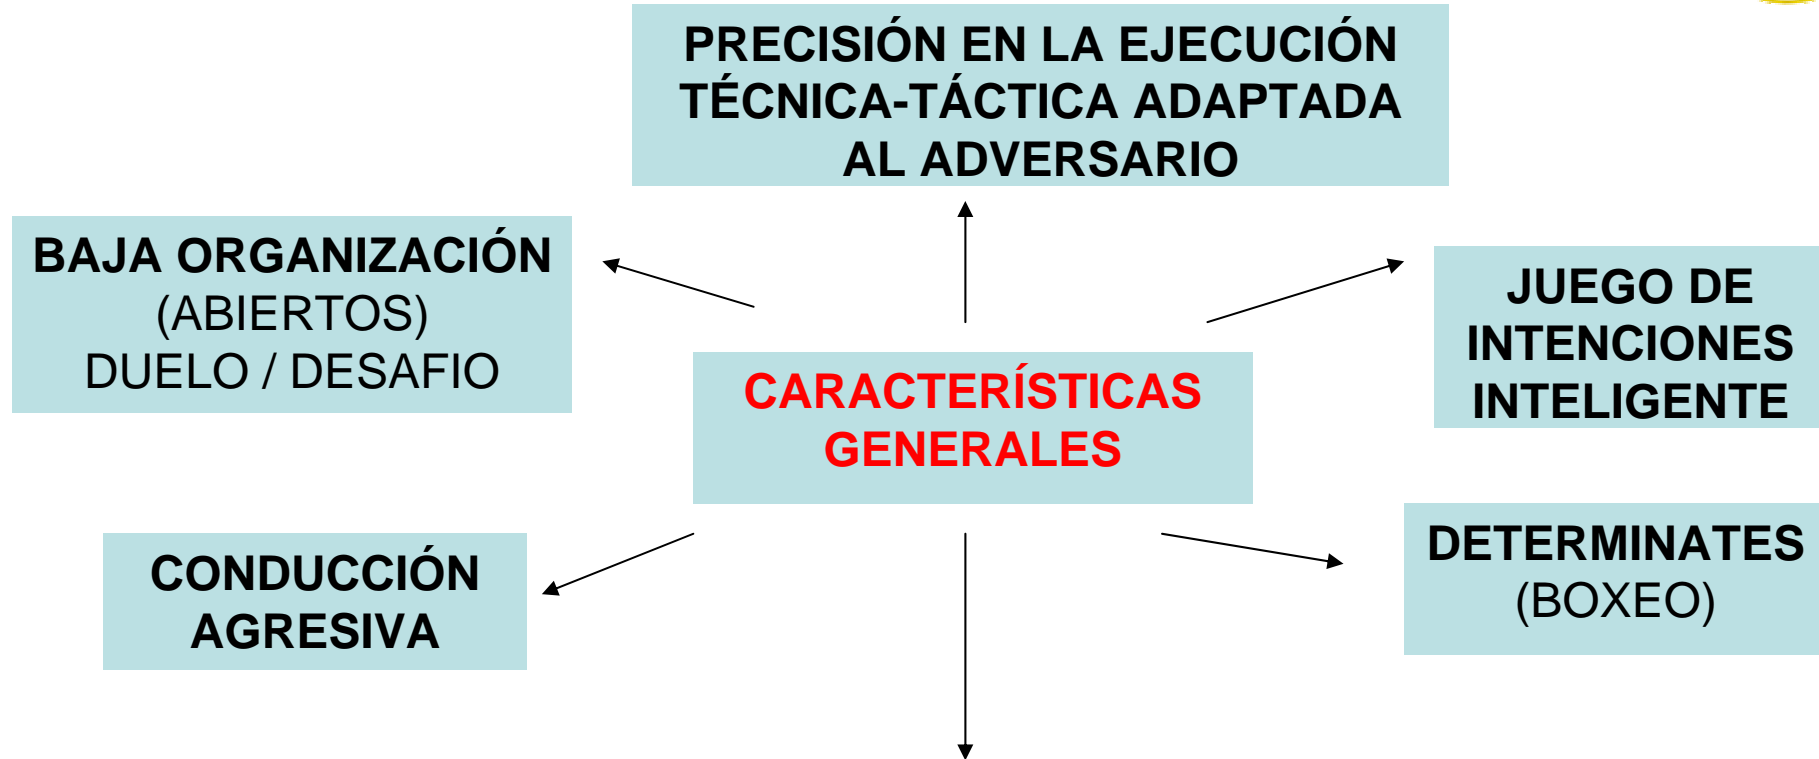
PRECISIÓN EN LA EJECUCIÓN TÉCNICA-TÁCTICA ADAPTADA AL ADVERSARIO

BAJA ORGANIZACIÓN
(ABIERTOS)
DUELO / DESAFIO

JUEGO DE INTENCIONES INTELIGENTE

CARACTERÍSTICAS GENERALES

CONDUCCIÓN AGRESIVA

DETERMINATES
(BOXEO)